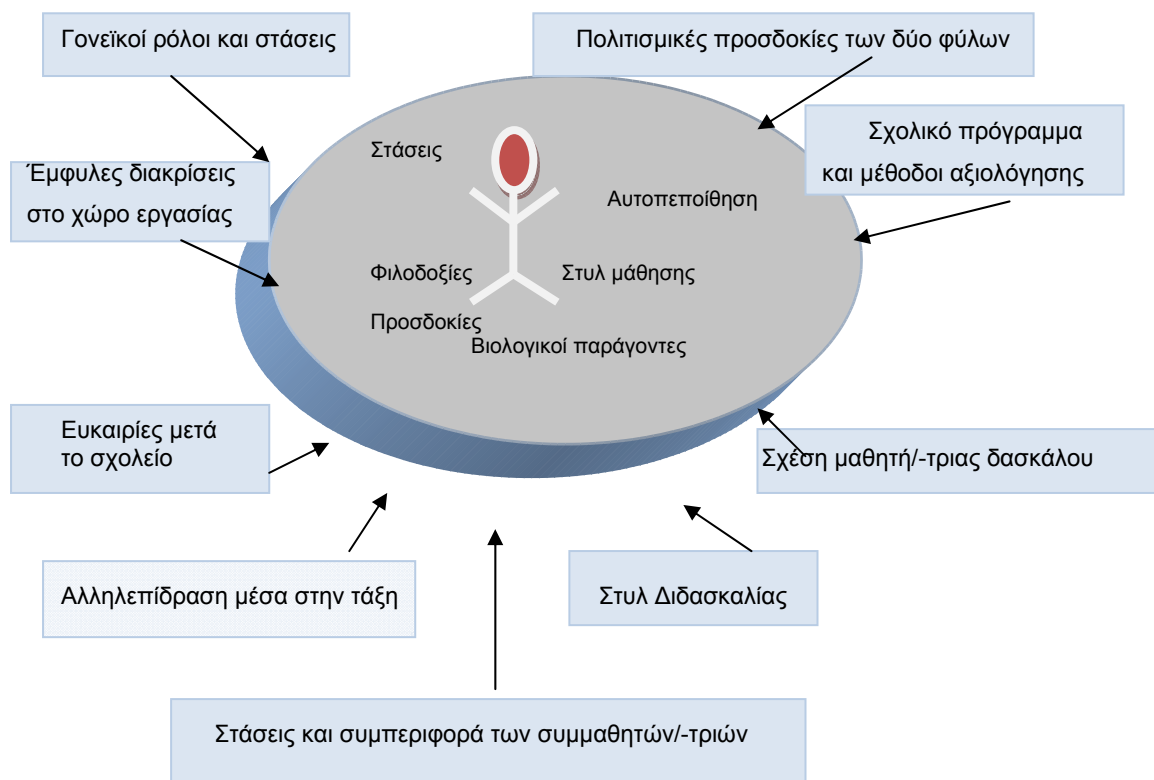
Γονεϊκοί ρόλοι και στάσεις

Πολιτισμικές προσδοκίες των δύο φύλων

Σχολικό πρόγραμμα και μέθοδοι αξιολόγησης

Έμφυλες διακρίσεις στο χώρο εργασίας

Στάσεις

Αυτοπεποίθηση

Φιλοδοξίες

Στυλ μάθησης

Προσδοκίες

Βιολογικοί παράγοντες

Ευκαιρίες μετά το σχολείο

Σχέση μαθητή/-τριας δασκάλου

Αλληλεπίδραση μέσα στην τάξη

Στυλ Διδασκαλίας

Στάσεις και συμπεριφορά των συμμαθητών/-τριών